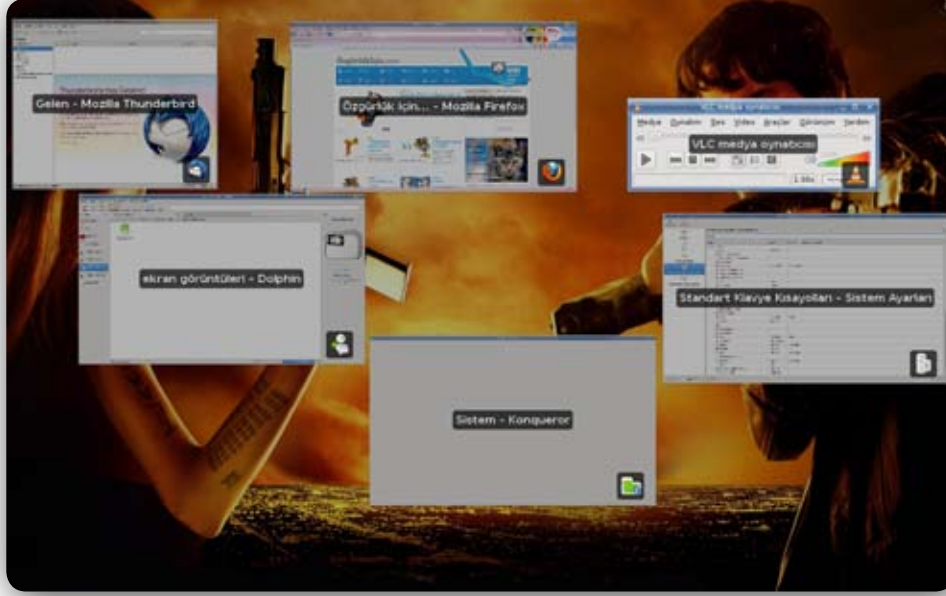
Gelen - Mozilla Thunderbird

Özgürlük için... - Mozilla Firefox

VLC medya oynatıcısı

Medya Oynatım Ses Video Araçlar Görünüm Yardım

ekran görüntüleri - Dolphin

Standart Klavye Kısayolları - Sistem Ayarları

Sistem - Konqueror